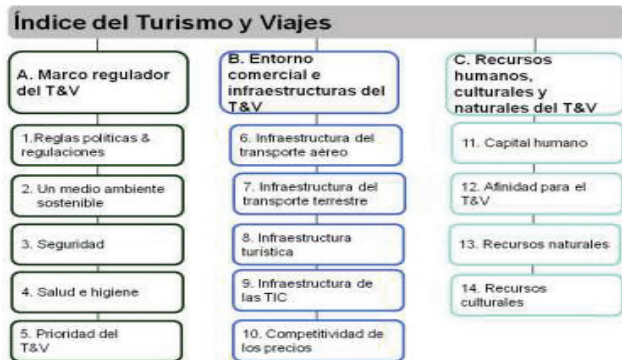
Índice del Turismo y Viajes

A. Marco regulador del T&V

1.Reglas políticas & regulaciones

2. Un medio ambiente sostenible

3. Seguridad

4. Salud e higiene

5. Prioridad del T&V

B. Entorno comercial e infraestructuras del T&V

6. Infraestructura del transporte aéreo

7. Infraestructura del transporte terrestre

8. Infraestructura turística

9. Infraestructura de las TIC

10. Competitividad de los precios

C. Recursos humanos, culturales y naturales del T&V

11. Capital humano

12. Afinidad para el T&V

13. Recursos naturales

14. Recursos culturales